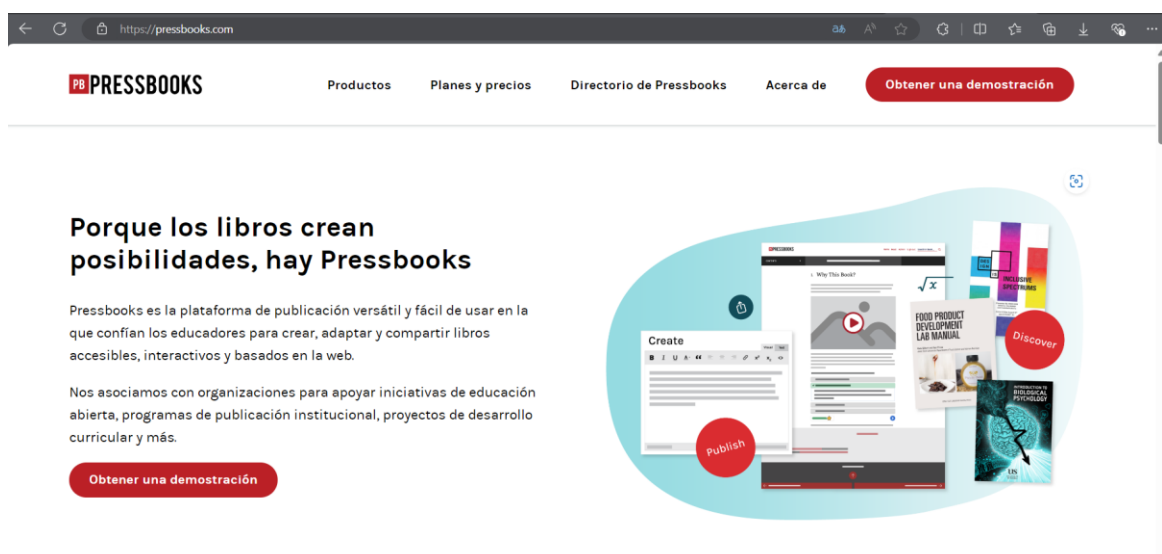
https://pressbooks.com

PB PRESSBOOKS

Productos Planes y precios Directorio de Pressbooks Acerca de Obtener una demostración

Porque los libros crean posibilidades, hay Pressbooks

Pressbooks es la plataforma de publicación versátil y fácil de usar en la que confían los educadores para crear, adaptar y compartir libros accesibles, interactivos y basados en la web.

Nos asociamos con organizaciones para apoyar iniciativas de educación abierta, programas de publicación institucional, proyectos de desarrollo curricular y más.

Obtener una demostración

PRESSBOOKS

Why This Book?

$\sqrt{x}$

Create

Publish

INCLUSIVE SPECTRUMS

FOOD PRODUCT DEVELOPMENT LAB MANUAL

Discover

INTRODUCTION TO BIOLOGICAL PSYCHOLOGY